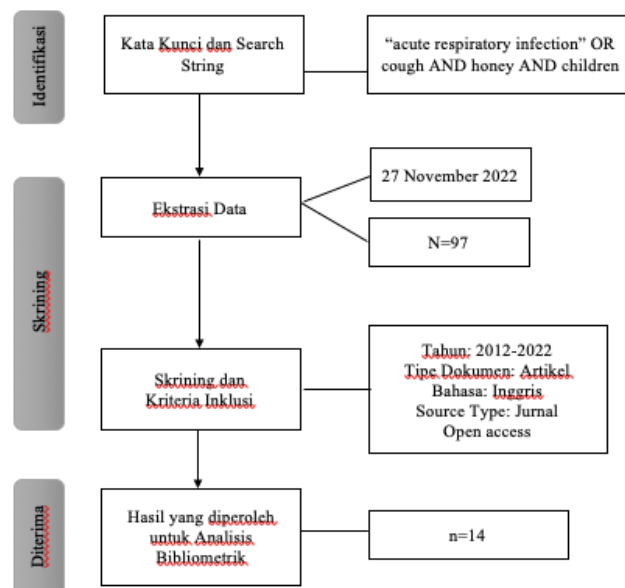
Identifikasi

Kata Kunci dan Search String

"acute respiratory infection" OR cough AND honey AND children

Skrining

Ekstrasi Data

27 November 2022

N=97

Skrining dan Kriteria Inklusi

Tahun: 2012-2022
Tipe Dokumen: Artikel
Bahasa: Inggris
Source Type: Jurnal
Open access

Diterima

Hasil yang diperoleh untuk Analisis Bibliometrik

n=14